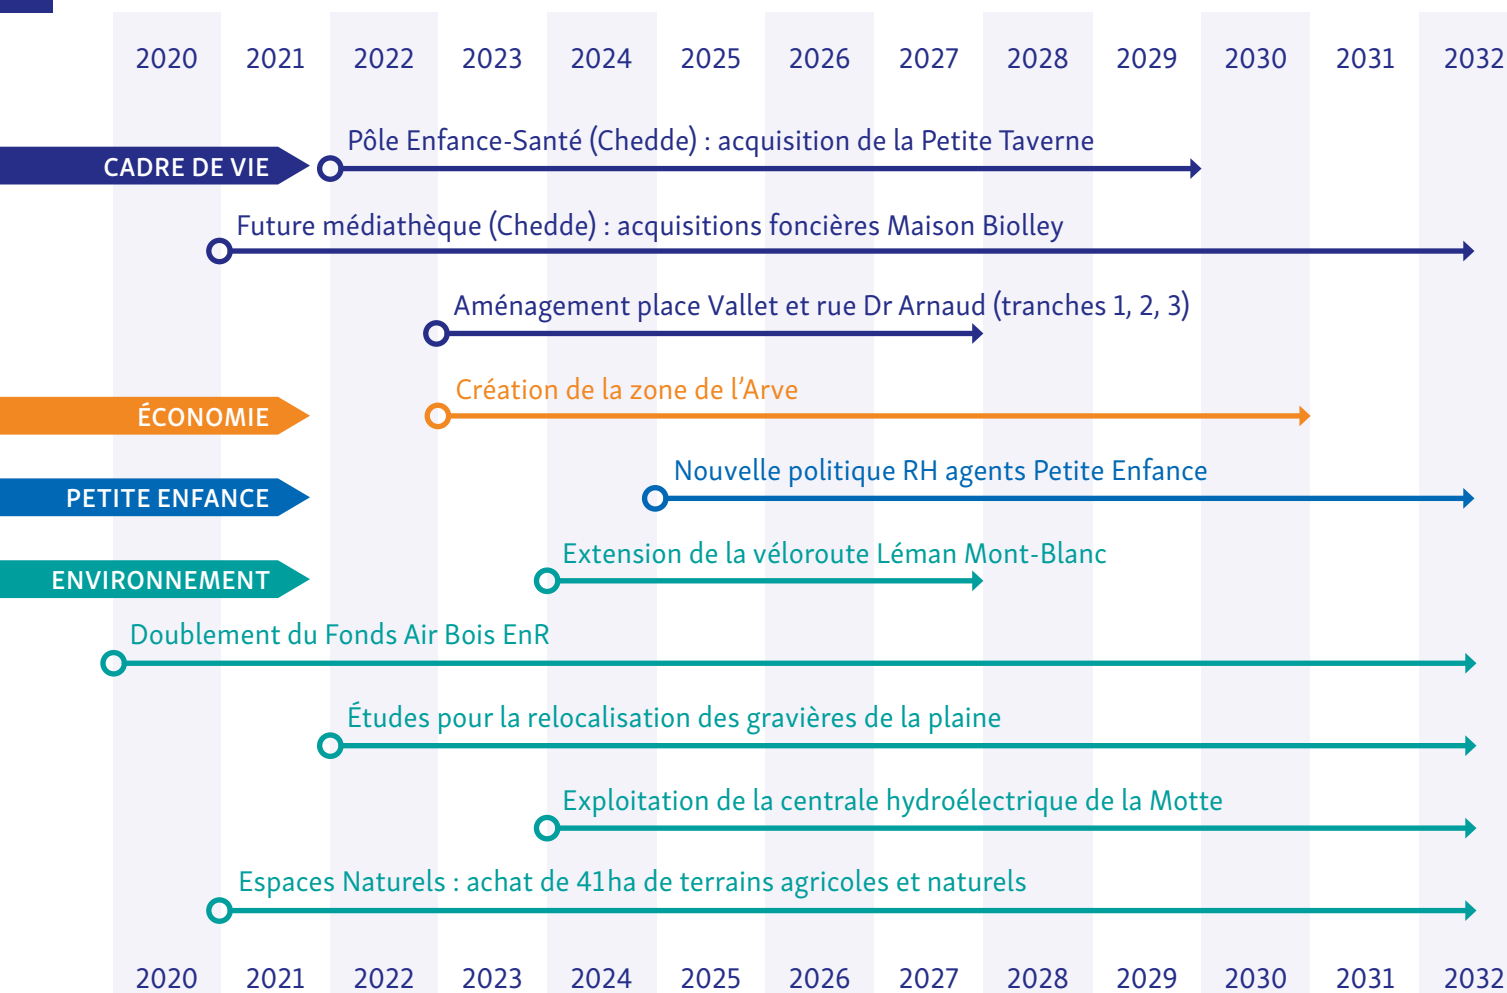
| 2020 | 2021 | 2022 | 2023 | 2024 | 2025 | 2026 | 2027 | 2028 | 2029 | 2030 | 2031 | 2032 |
|---|---|---|---|---|---|---|---|---|---|---|---|---|

CADRE DE VIE

Pôle Enfance-Santé (Chedde) : acquisition de la Petite Taverne

Future médiathèque (Chedde) : acquisitions foncières Maison Biolley

Aménagement place Vallet et rue Dr Arnaud (tranches 1, 2, 3)

ÉCONOMIE

Création de la zone de l'Arve

PETITE ENFANCE

Nouvelle politique RH agents Petite Enfance

ENVIRONNEMENT

Extension de la véloroute Léman Mont-Blanc

Doublement du Fonds Air Bois EnR

Études pour la relocalisation des gravières de la plaine

Exploitation de la centrale hydroélectrique de la Motte

Espaces Naturels : achat de 41ha de terrains agricoles et naturels

| 2020 | 2021 | 2022 | 2023 | 2024 | 2025 | 2026 | 2027 | 2028 | 2029 | 2030 | 2031 | 2032 |
|---|---|---|---|---|---|---|---|---|---|---|---|---|